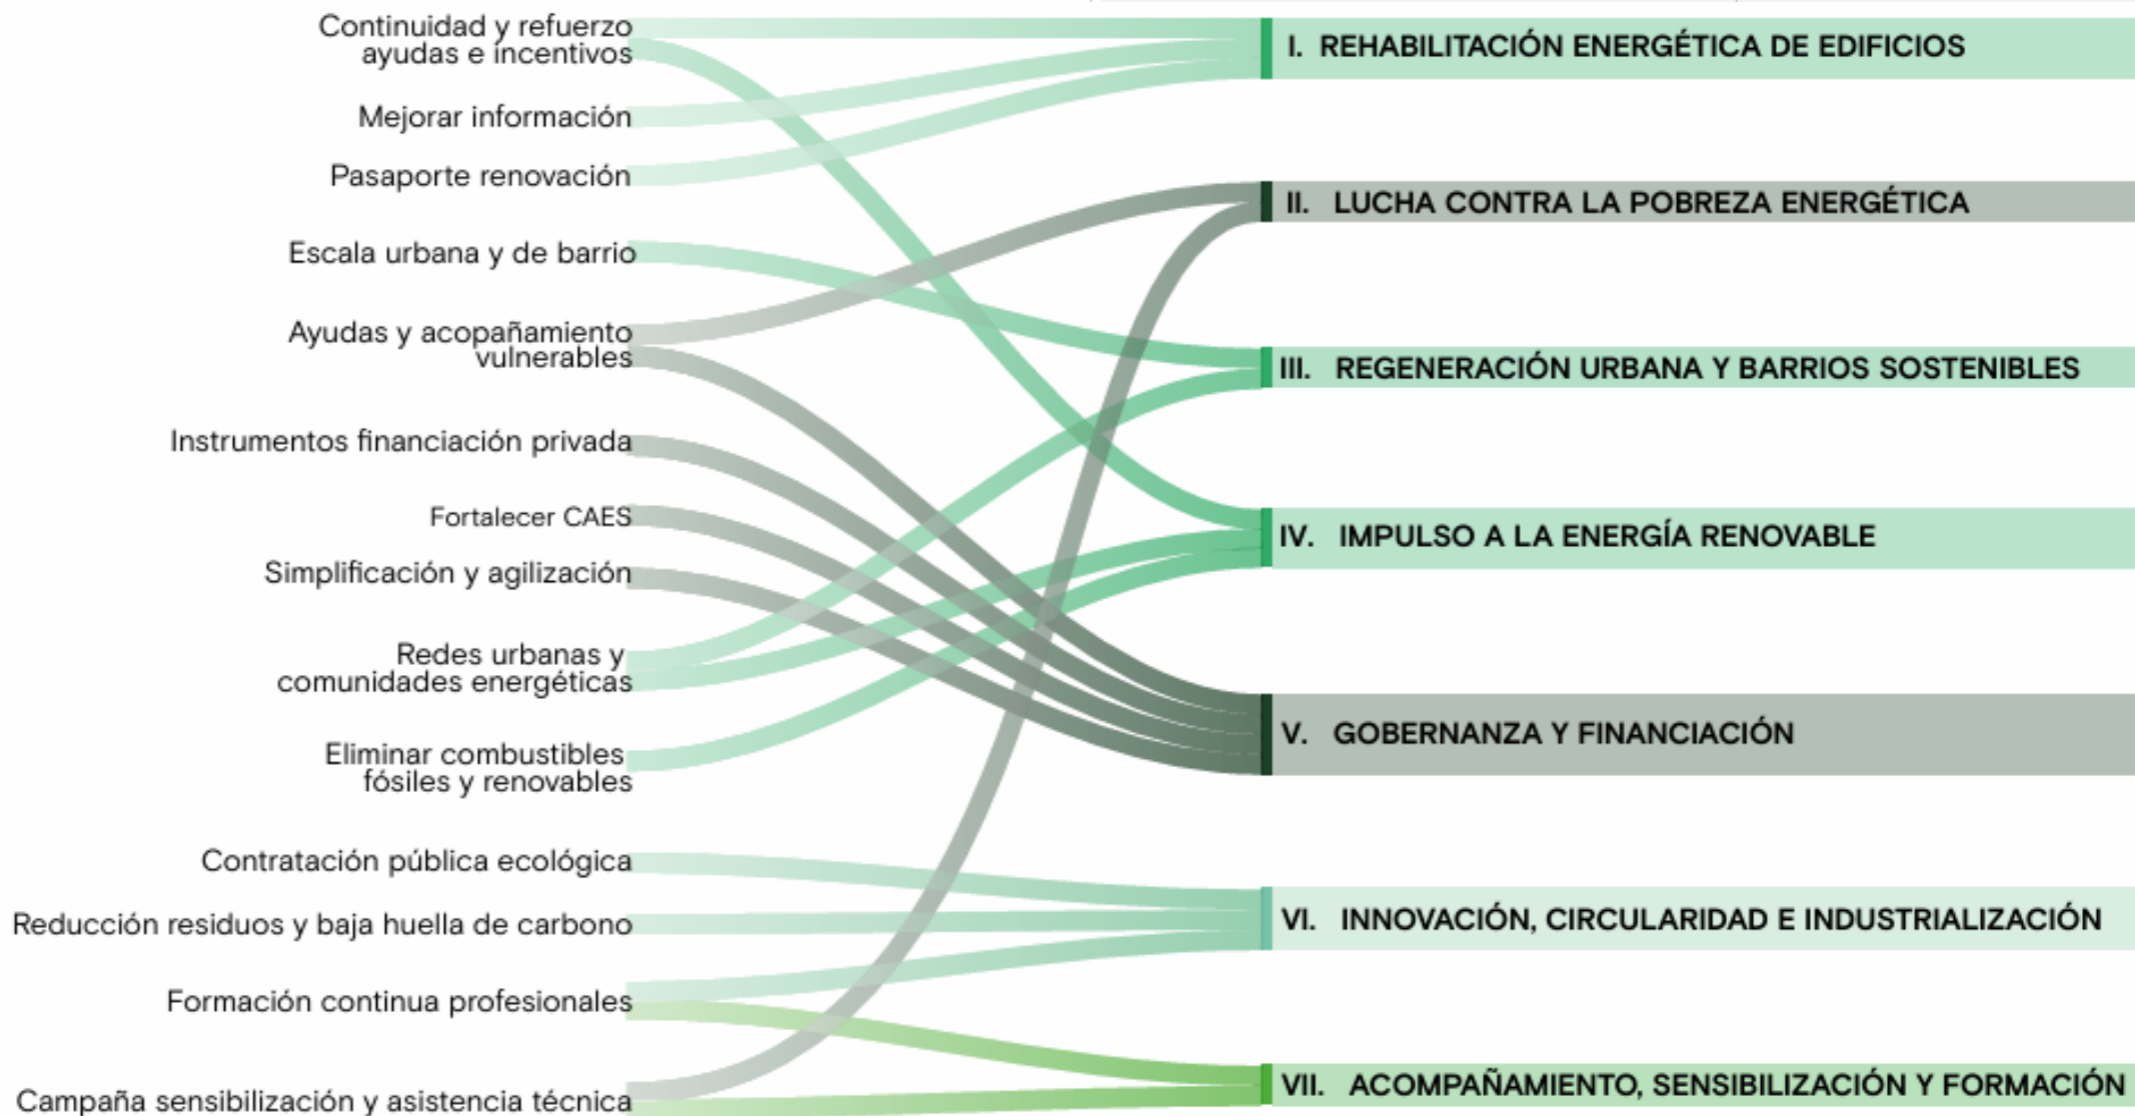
Continuidad y refuerzo ayudas e incentivos

Mejorar información

Pasaporte renovación

Escala urbana y de barrio

Ayudas y acopañamiento vulnerables

Instrumentos financiación privada

Fortalecer CAES

Simplificación y agilización

Redes urbanas y comunidades energéticas

Eliminar combustibles fósiles y renovables

Contratación pública ecológica

Reducción residuos y baja huella de carbono

Formación continua profesionales

Campaña sensibilización y asistencia técnica

I. REHABILITACIÓN ENERGÉTICA DE EDIFICIOS

II. LUCHA CONTRA LA POBREZA ENERGÉTICA

III. REGENERACIÓN URBANA Y BARRIOS SOSTENIBLES

IV. IMPULSO A LA ENERGÍA RENOVABLE

V. GOBERNANZA Y FINANCIACIÓN

VI. INNOVACIÓN, CIRCULARIDAD E INDUSTRIALIZACIÓN

VII. ACOMPAÑAMIENTO, SENSIBILIZACIÓN Y FORMACIÓN